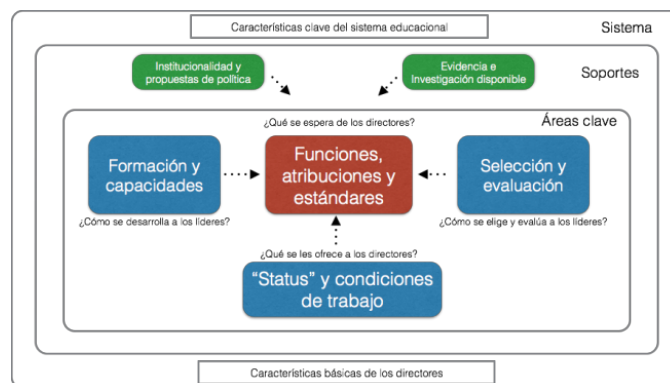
Características clave del sistema educacional

Sistema

Soportes

Institucionalidad y propuestas de política

Evidencia e Investigación disponible

Áreas clave

¿Qué se espera de los directores?

Formación y capacidades

Funciones, atribuciones y estándares

Selección y evaluación

¿Cómo se desarrolla a los líderes?

¿Cómo se elige y evalúa a los líderes?

¿Qué se les ofrece a los directores?

"Status" y condiciones de trabajo

Características básicas de los directores